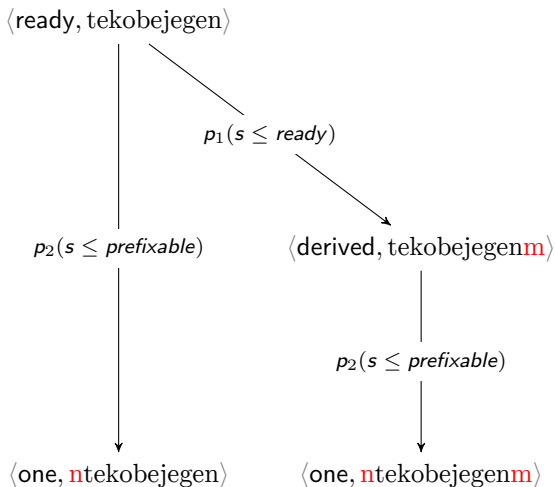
$\langle$ready, tekobejegen$\rangle$

$p_1(s \leq ready)$

$p_2(s \leq prefixable)$

$\langle$derived, tekobejegenm$\rangle$

$p_2(s \leq prefixable)$

$\langle$one, ntekobejegen$\rangle$

$\langle$one, ntekobejegenm$\rangle$